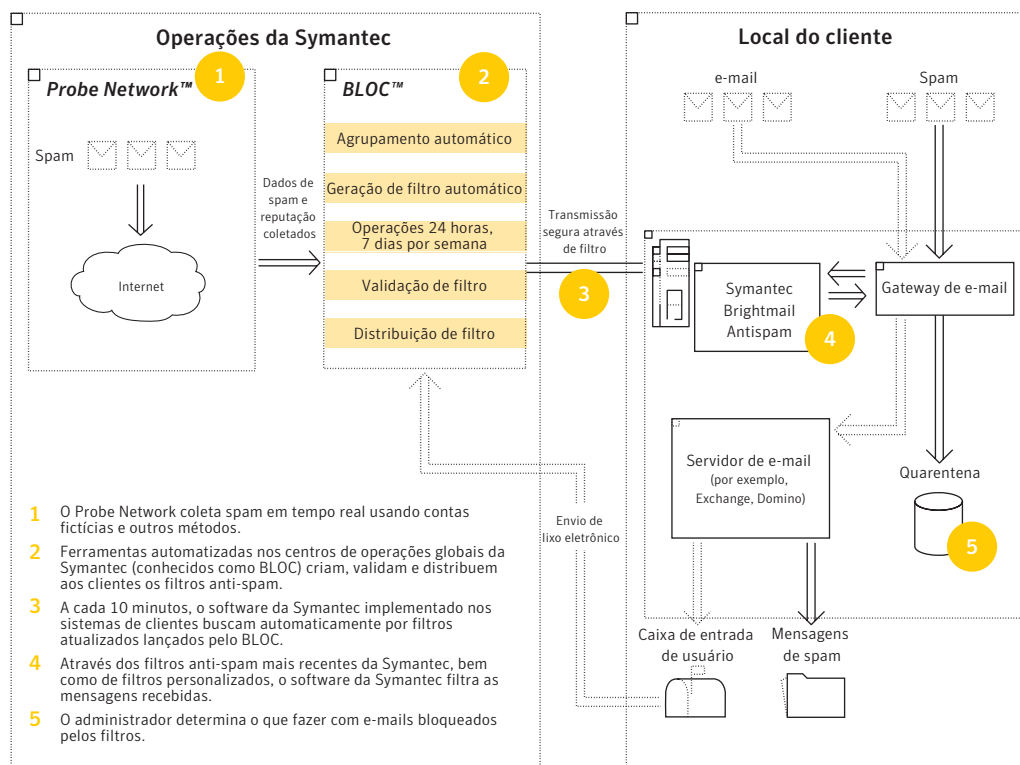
Operações da Symantec

Local do cliente

Probe Network™ 1

BLOC™ 2

Spam

Internet

Dados de spam e reputação coletados

Agrupamento automático

Geração de filtro automático

Operações 24 horas, 7 dias por semana

Validação de filtro

Distribuição de filtro

e-mail

Spam

Transmissão segura através de filtro

3

Symantec Brightmail Antispam

4

Gateway de e-mail

Servidor de e-mail (por exemplo, Exchange, Domino)

Quarentena

5

Envio de lixo eletrônico

Caixa de entrada de usuário

Mensagens de spam

1 O Probe Network coleta spam em tempo real usando contas fictícias e outros métodos.

2 Ferramentas automatizadas nos centros de operações globais da Symantec (conhecidos como BLOC) criam, validam e distribuem aos clientes os filtros anti-spam.

3 A cada 10 minutos, o software da Symantec implementado nos sistemas de clientes buscam automaticamente por filtros atualizados lançados pelo BLOC.

4 Através dos filtros anti-spam mais recentes da Symantec, bem como de filtros personalizados, o software da Symantec filtra as mensagens recebidas.

5 O administrador determina o que fazer com e-mails bloqueados pelos filtros.